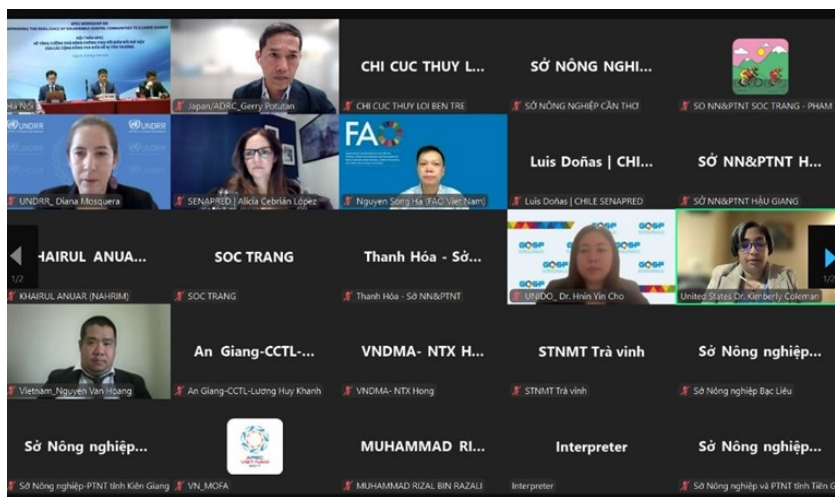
APEC WORKSHOP ON IMPROVING THE RESILIENCE OF VULNERABLE COASTAL COMMUNITIES TO CLIMATE CHANGE

HỘI THẢO APEC HỖ TRỢ TĂNG CƯỜNG KHẢ NĂNG CHỐNG CHỊU VỚI BIẾN ĐỔI KHÍ HẬU CỦA CÁC CỘNG ĐỒNG VEN BIỂN DỄ BỊ TỔN THƯƠNG

Hà Nội

Japan/ADRC_Gerry Potutan

CHI CUC THUY L...

CHI CUC THUY LOI BEN TRE

SỞ NÔNG NGHI...

SỞ NÔNG NGHIỆP CẦN THƠ

SO NN&PTNT SOC TRANG - PHAM

UNDRR

UNDRR

UNDRR_ Diana Mosquera

SENAPRED | Alicia Cebrián López

FAO

Nguyen Song Ha (FAO Viet Nam)

Luis Doñas | CHI...

Luis Doñas | CHILE SENAPRED

SỞ NN&PTNT H...

SỞ NN&PTNT HẬU GIANG

1/2

KHAIRUL ANUA...

KHAIRUL ANUAR (NAHRIM)

SOC TRANG

SOC TRANG

Thanh Hóa - Sở...

Thanh Hóa - Sở NN&PTNT

GQSP

UNIDO_ Dr. Hnin Yin Cho

1/2

United States Dr. Kimberly Coleman

Vietnam_Nguyen Van Hoang

An Giang-CCTL-...

An Giang-CCTL-Lương Huy Khanh

VNDMA- NTX H...

VNDMA- NTX Hong

STNMT Trà vinh

STNMT Trà vinh

Sở Nông nghiệp...

Sở Nông nghiệp Bạc Liêu

Sở Nông nghiệp...

Sở Nông nghiệp-PTNT tỉnh Kiên Giang

APEC VIET NAM

VN_MOFA

MUHAMMAD RI...

MUHAMMAD RIZAL BIN RAZALI

Interpreter

Interpreter

Sở Nông nghiệp...

Sở Nông nghiệp và PTNT tỉnh Tiền G